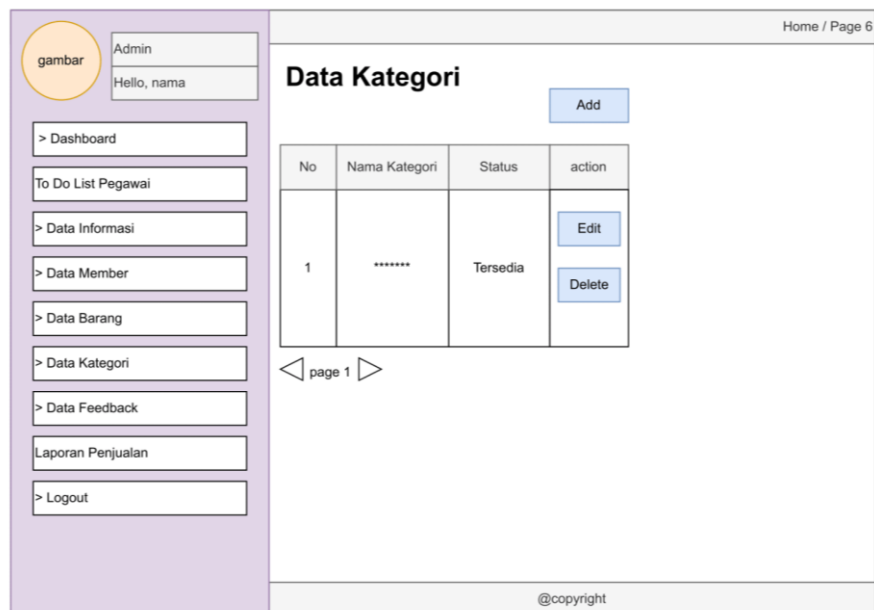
gambar

Admin

Hello, nama

> Dashboard

To Do List Pegawai

> Data Informasi

> Data Member

> Data Barang

> Data Kategori

> Data Feedback

Laporan Penjualan

> Logout

Home / Page 6

Data Kategori

Add

| No | Nama Kategori | Status | action |
|---|---|---|---|
| 1 | ******* | Tersedia | Edit Delete |

page 1

@copyright